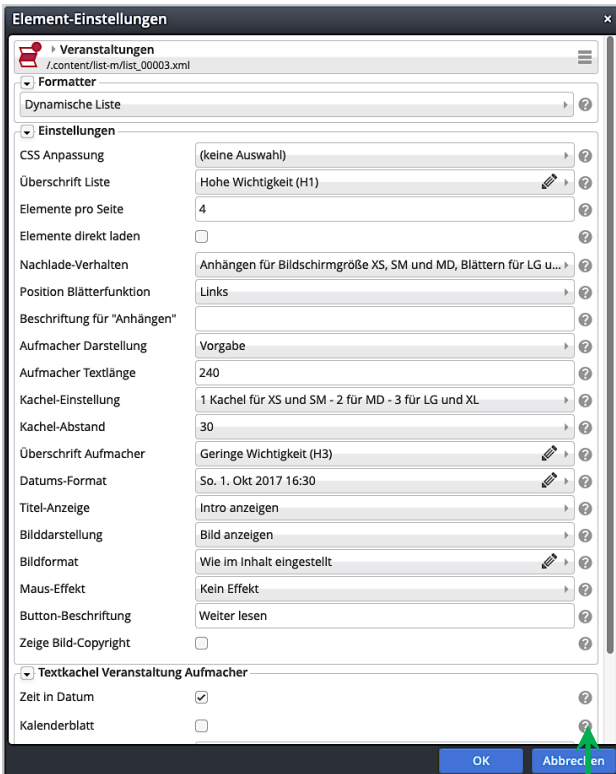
Element-Einstellungen ×

Veranstaltungen
/.content/list-m/list_00003.xml

Formatter

Dynamische Liste

Einstellungen

| | |
|---|---|
| CSS Anpassung | (keine Auswahl) |
| Überschrift Liste | Hohe Wichtigkeit (H1) |
| Elemente pro Seite | 4 |
| Elemente direkt laden | |
| Nachlade-Verhalten | Anhängen für Bildschirmgröße XS, SM und MD, Blättern für LG u... |
| Position Blätterfunktion | Links |
| Beschriftung für "Anhängen" | |
| Aufmacher Darstellung | Vorgabe |
| Aufmacher Textlänge | 240 |
| Kachel-Einstellung | 1 Kachel für XS und SM - 2 für MD - 3 für LG und XL |
| Kachel-Abstand | 30 |
| Überschrift Aufmacher | Geringe Wichtigkeit (H3) |
| Datums-Format | So. 1. Okt 2017 16:30 |
| Titel-Anzeige | Intro anzeigen |
| Bilddarstellung | Bild anzeigen |
| Bildformat | Wie im Inhalt eingestellt |
| Maus-Effekt | Kein Effekt |
| Button-Beschriftung | Weiter lesen |
| Zeige Bild-Copyright | |

Textkachel Veranstaltung Aufmacher

| | |
|---|---|
| Zeit in Datum | ✓ |
| Kalenderblatt | |

OK Abbrechen